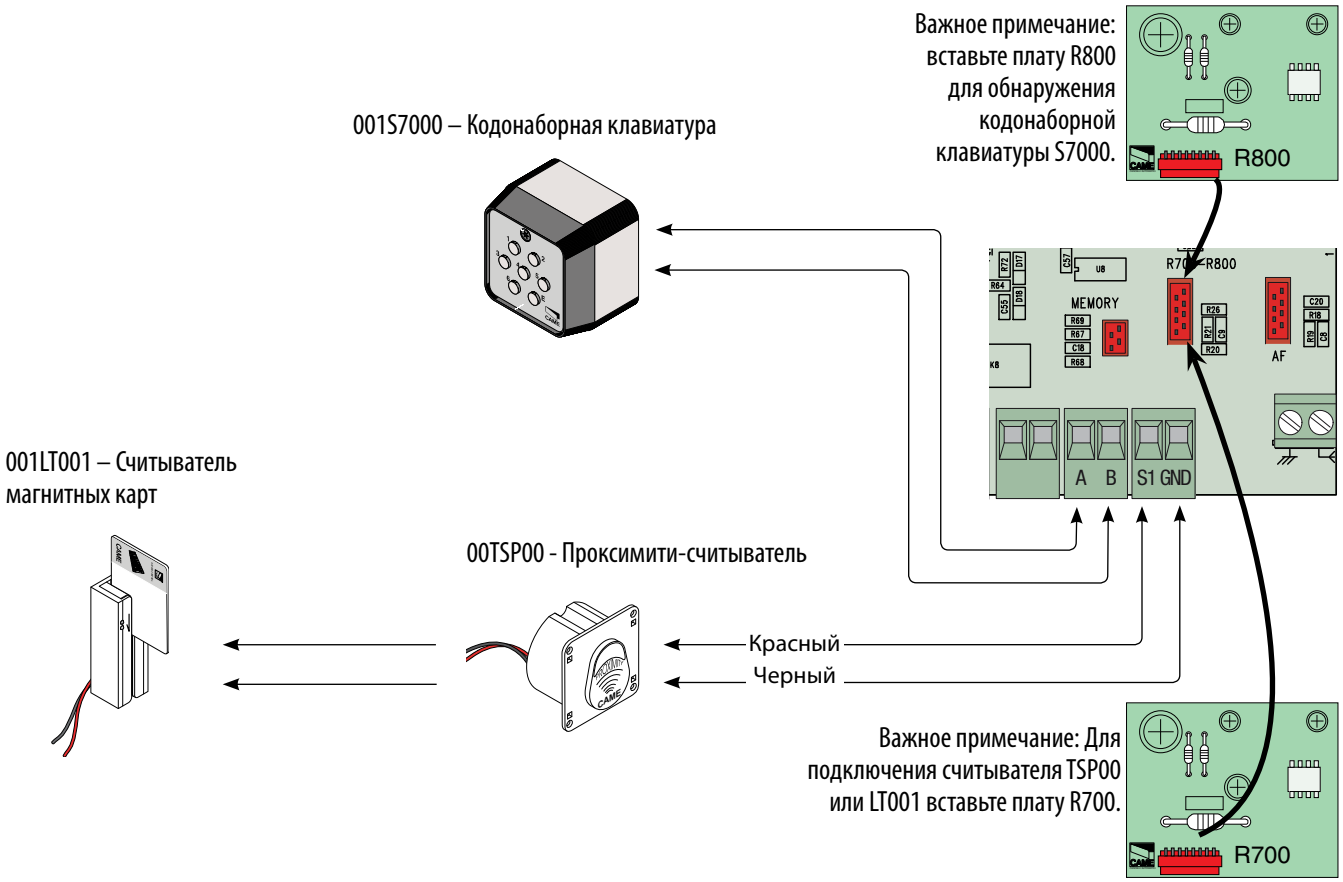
Важное примечание: вставьте плату R800 для обнаружения кодонаборной клавиатуры S7000.

R800

001S7000 – Кодонаборная клавиатура

R72 D17 C57 U8 R64 D18 C55 MEMORY R69 R67 C18 R68 KB R700-R800 R26 R21 C9 R20 AF C20 R18 R19 C8

A B S1 GND

001LT001 – Считыватель магнитных карт

00TSP00 - Проксимити-считыватель

Красный

Черный

Важное примечание: Для подключения считывателя TSP00 или LT001 вставьте плату R700.

R700